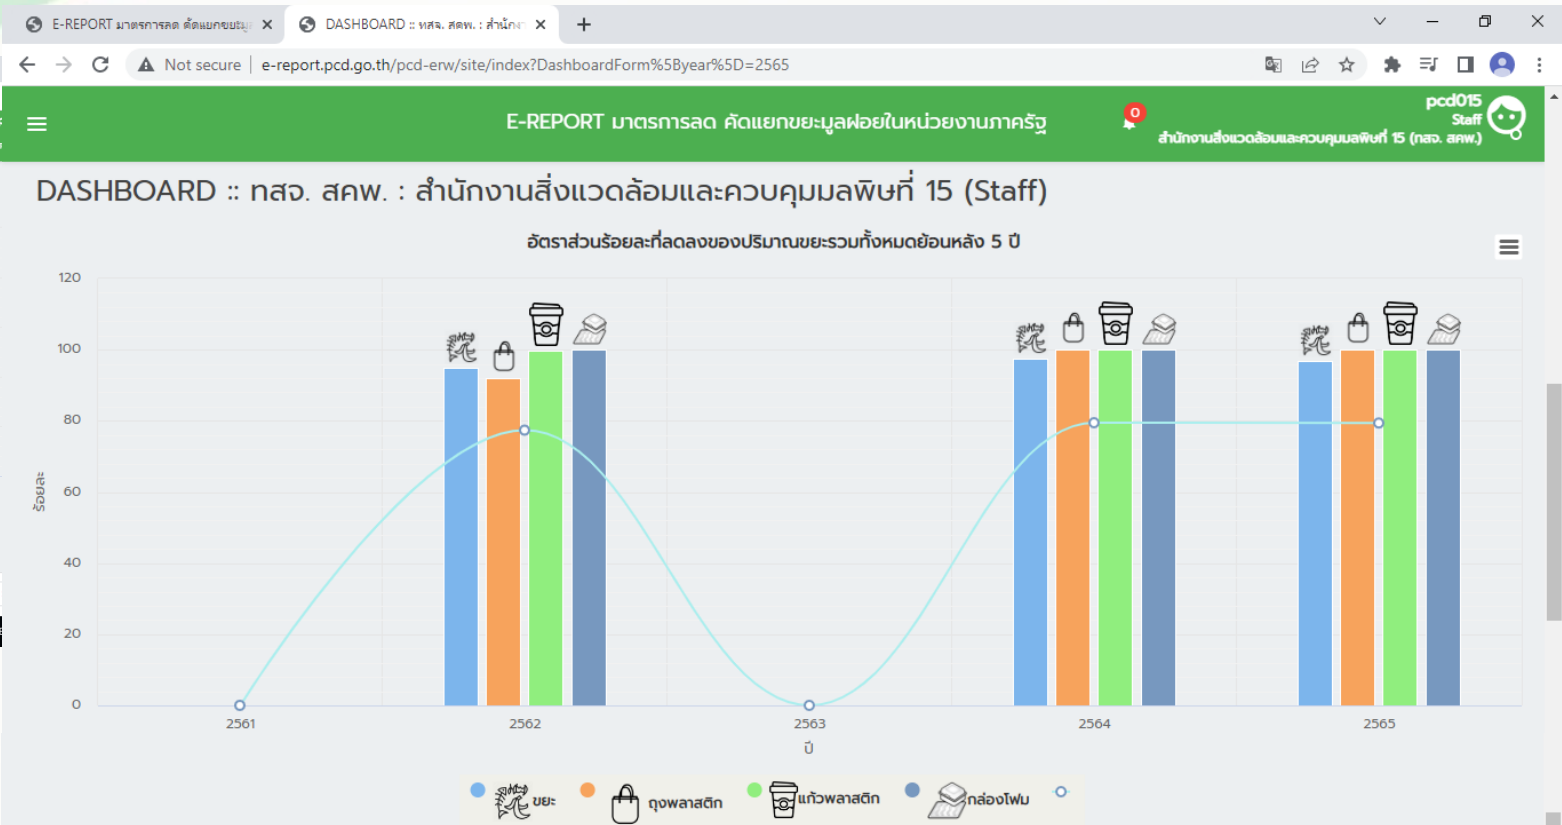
E-REPORT มาตรการลด คัดแยกขยะ ×
DASHBOARD :: ทสจ. สคพ. : สำนักงา ×
+
Not secure | e-report.pcd.go.th/pcd-erw/site/index?DashboardForm%5Byear%5D=2565

E-REPORT มาตรการลด คัดแยกขยะมูลฝอยในหน่วยงานภาครัฐ
0
pcd015
Staff
สำนักงานสิ่งแวดล้อมและควบคุมมลพิษที่ 15 (ทสจ. สคพ.)

DASHBOARD :: ทสจ. สคพ. : สำนักงานสิ่งแวดล้อมและควบคุมมลพิษที่ 15 (Staff)

อัตราส่วนร้อยละที่ลดลงของปริมาณขยะรวมทั้งหมดย้อนหลัง 5 ปี

120
100
80
60
40
20
0
ร้อยละ
2561
2562
2563
2564
2565
ปี

ขยะ ถุงพลาสติก แก้วพลาสติก กล่องโฟม